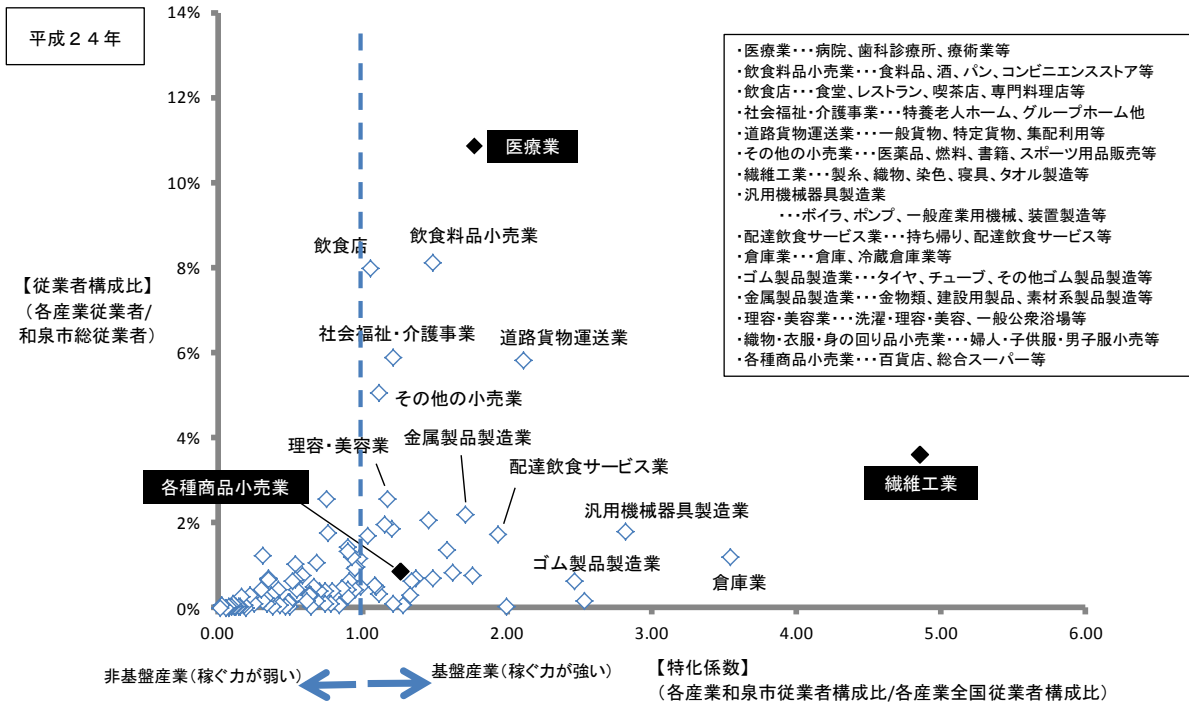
平成２４年

14%
12%
10%
8%
6%
4%
2%
0%

【従業者構成比】
（各産業従業者/
和泉市総従業者）

医療業
飲食店
飲食料品小売業
社会福祉･介護事業
道路貨物運送業
その他の小売業
理容･美容業
金属製品製造業
配達飲食サービス業
各種商品小売業
繊維工業
汎用機械器具製造業
ゴム製品製造業
倉庫業

0.00
1.00
2.00
3.00
4.00
5.00
6.00

非基盤産業（稼ぐ力が弱い）
基盤産業（稼ぐ力が強い）

【特化係数】
（各産業和泉市従業者構成比/各産業全国従業者構成比）

･医療業･･･病院、歯科診療所、療術業等
･飲食料品小売業･･･食料品、酒、パン、コンビニエンスストア等
･飲食店･･･食堂、レストラン、喫茶店、専門料理店等
･社会福祉･介護事業･･･特養老人ホーム、グループホーム他
･道路貨物運送業･･･一般貨物、特定貨物、集配利用等
･その他の小売業･･･医薬品、燃料、書籍、スポーツ用品販売等
･繊維工業･･･製糸、織物、染色、寝具、タオル製造等
･汎用機械器具製造業
･･･ボイラ、ポンプ、一般産業用機械、装置製造等
･配達飲食サービス業･･･持ち帰り、配達飲食サービス等
･倉庫業･･･倉庫、冷蔵倉庫業等
･ゴム製品製造業･･･タイヤ、チューブ、その他ゴム製品製造等
･金属製品製造業･･･金物類、建設用製品、素材系製品製造等
･理容･美容業･･･洗濯･理容･美容、一般公衆浴場等
･織物･衣服･身の回り品小売業･･･婦人･子供服･男子服小売等
･各種商品小売業･･･百貨店、総合スーパー等